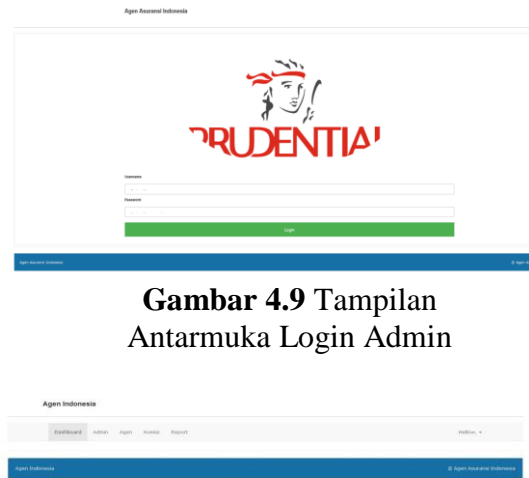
Agen Asuransi Indonesia

PRUDENTIAL

Username

Password

Login

Agen Asuransi Indonesia

© Agen

**Gambar 4.9** Tampilan Antarmuka Login Admin

Agen Indonesia

Dashboard Admin Agen Komisi Report

Hallow, ▾

Agen Indonesia

© Agen Asuransi Indonesia